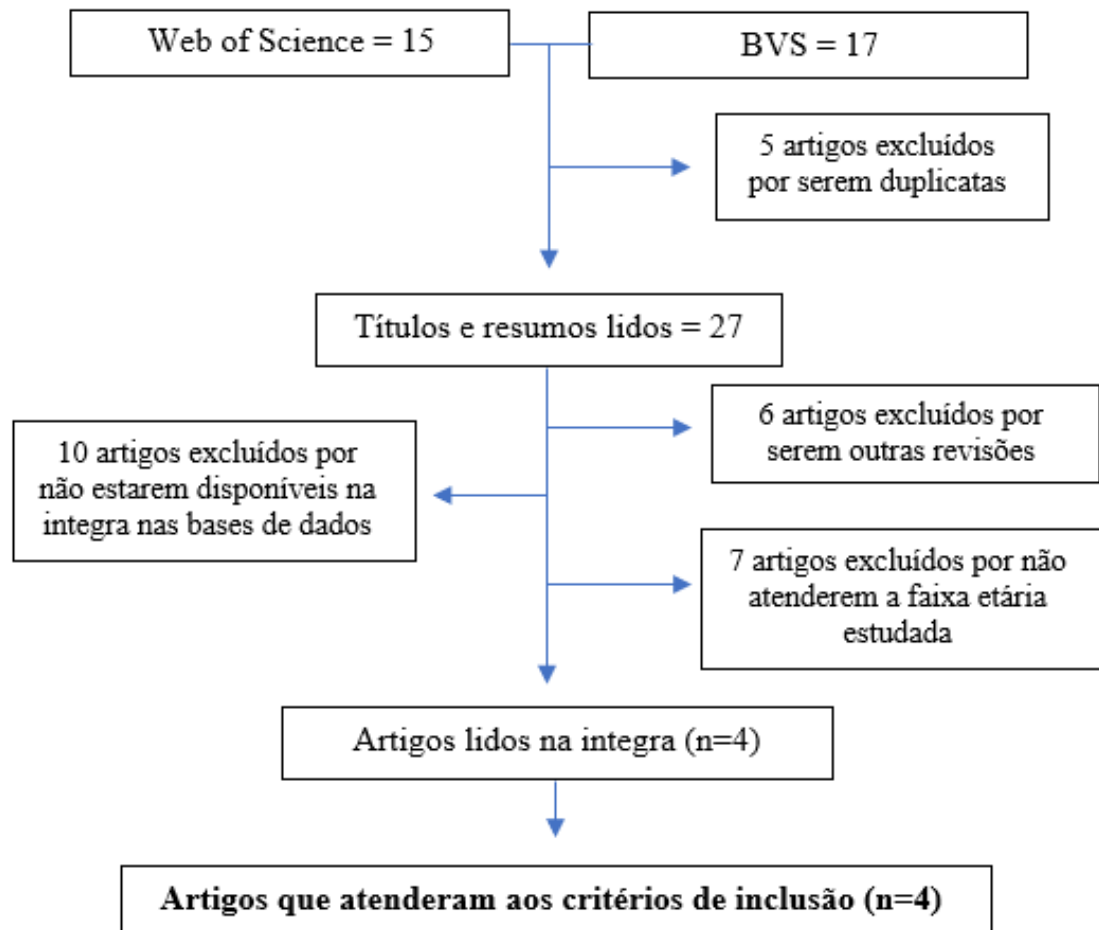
Web of Science = 15

BVS = 17

5 artigos excluídos por serem duplicatas

Títulos e resumos lidos = 27

6 artigos excluídos por serem outras revisões

10 artigos excluídos por não estarem disponíveis na integra nas bases de dados

7 artigos excluídos por não atenderem a faixa etária estudada

Artigos lidos na integra (n=4)

**Artigos que atenderam aos critérios de inclusão (n=4)**